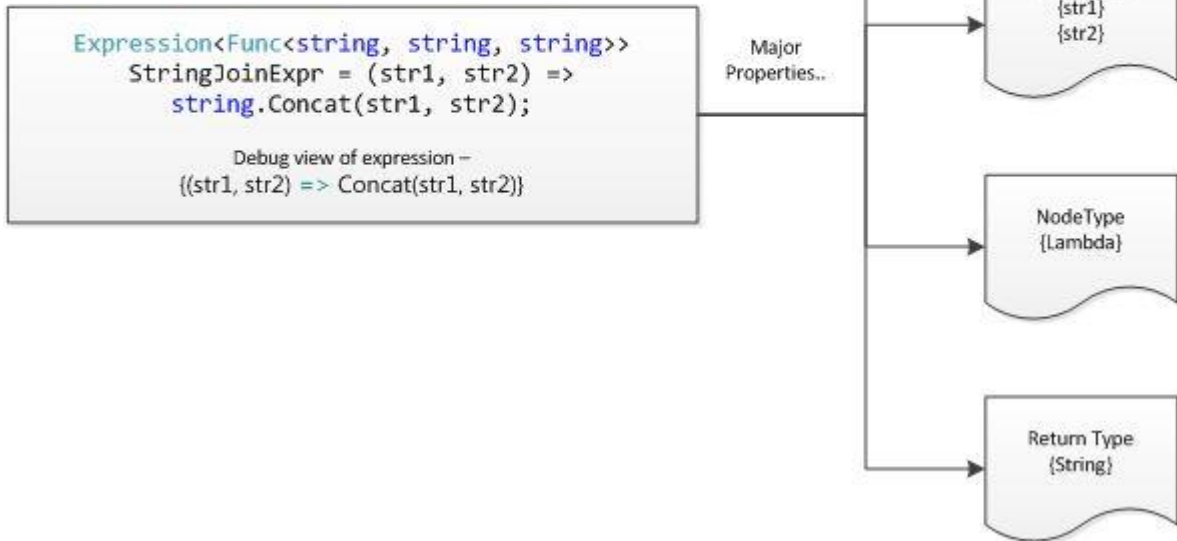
Expression<Func<string, string, string>> StringJoinExpr = (str1, str2) => string.Concat(str1, str2);

Debug view of expression – {(str1, str2) => Concat(str1, str2)}

Major Properties..

{str1}
{str2}

NodeType
{Lambda}

Return Type
{String}